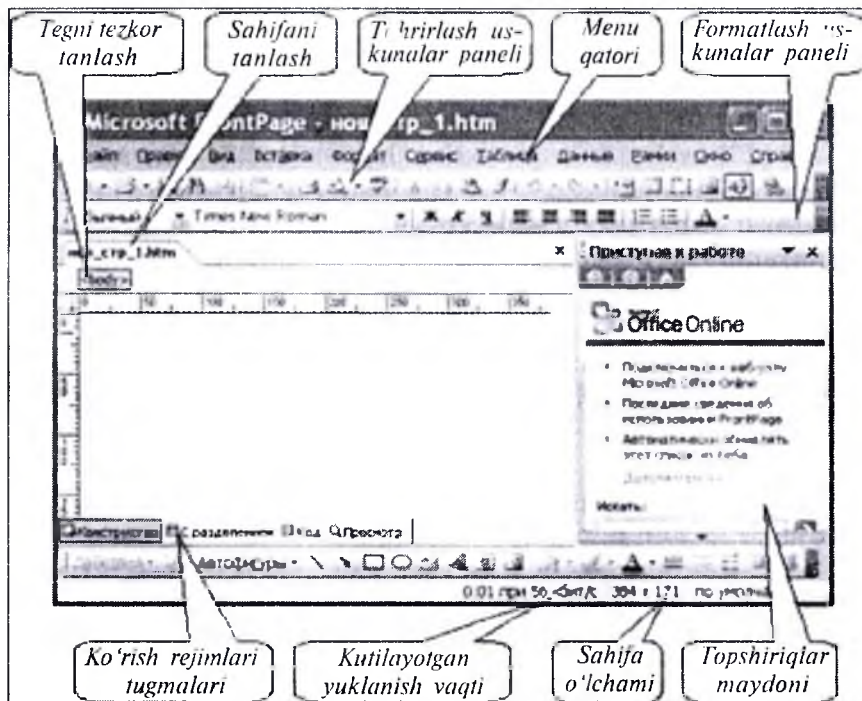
Tegni tezkor tanlash

Sahifani tanlash

T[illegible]hrirlash uskunalar paneli

Menu qatori

Formatlash uskunalar paneli

Microsoft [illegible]ontPage - нов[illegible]_стр_1.htm

Файл Правка Вид Вставка Формат Сервис Таблица Данные Рамки Окно Справка

Обычный Times New Roman

нов_стр_1.htm

Приступая к работе

Office Online

Подключиться к веб-узлу Microsoft Office Online

Последние сведения об использовании FrontPage

Автоматически обновлять этот список из Веба

Дополнительно...

Искать:

Конструктор С разделением Код Просмотр

Автофигуры

0:01 при 56 Кбит/с 384 x 171 по умолчанию

Ko'rish rejimlari tugmalari

Kutilayotgan yuklanish vaqti

Sahifa o'lchami

Topshiriqlar maydoni